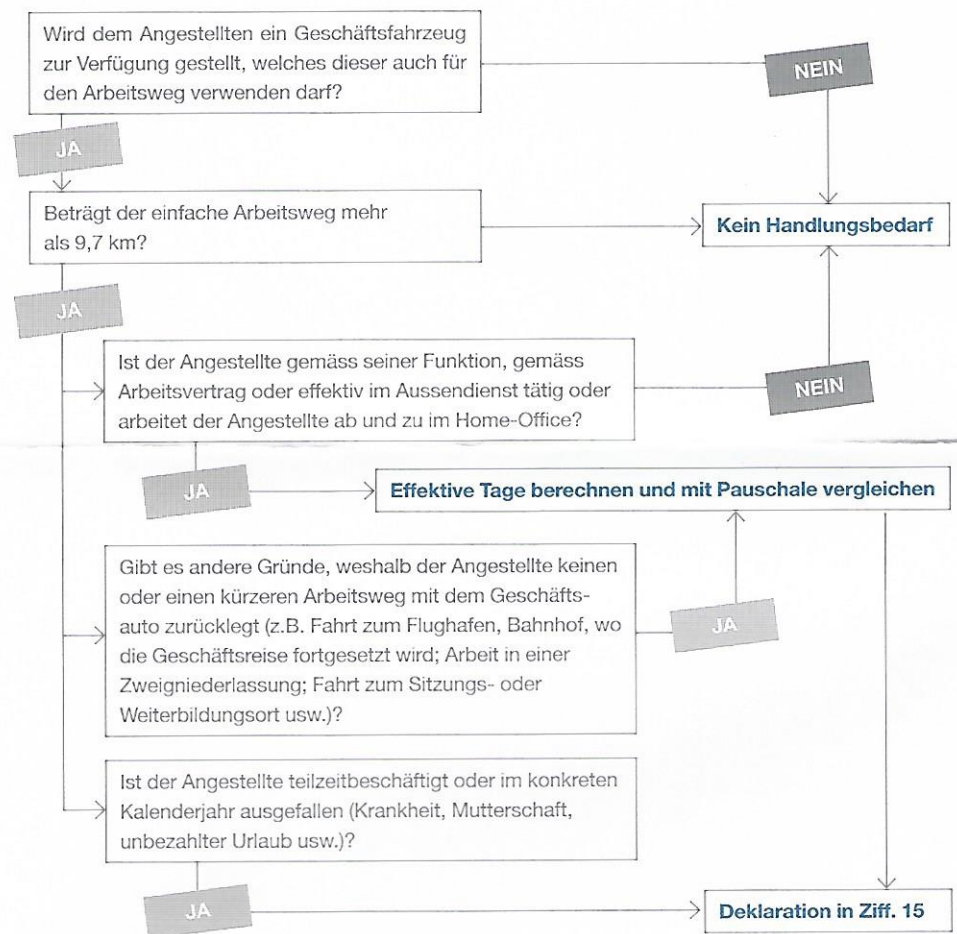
Wird dem Angestellten ein Geschäftsfahrzeug zur Verfügung gestellt, welches dieser auch für den Arbeitsweg verwenden darf?

NEIN

JA

Beträgt der einfache Arbeitsweg mehr als 9,7 km?

Kein Handlungsbedarf

JA

Ist der Angestellte gemäss seiner Funktion, gemäss Arbeitsvertrag oder effektiv im Aussendienst tätig oder arbeitet der Angestellte ab und zu im Home-Office?

NEIN

JA

Effektive Tage berechnen und mit Pauschale vergleichen

Gibt es andere Gründe, weshalb der Angestellte keinen oder einen kürzeren Arbeitsweg mit dem Geschäftsauto zurücklegt (z.B. Fahrt zum Flughafen, Bahnhof, wo die Geschäftsreise fortgesetzt wird; Arbeit in einer Zweigniederlassung; Fahrt zum Sitzungs- oder Weiterbildungsort usw.)?

JA

Ist der Angestellte teilzeitbeschäftigt oder im konkreten Kalenderjahr ausgefallen (Krankheit, Mutterschaft, unbezahlter Urlaub usw.)?

JA

Deklaration in Ziff. 15